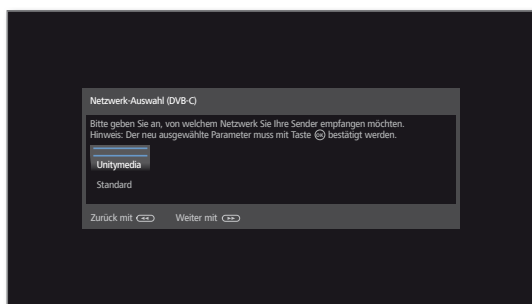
Netzwerk-Auswahl (DVB-C)

Bitte geben Sie an, von welchem Netzwerk Sie Ihre Sender empfangen möchten.
Hinweis: Der neu ausgewählte Parameter muss mit Taste OK bestätigt werden.

Unitymedia

Standard

Zurück mit ◄◄ Weiter mit ►►